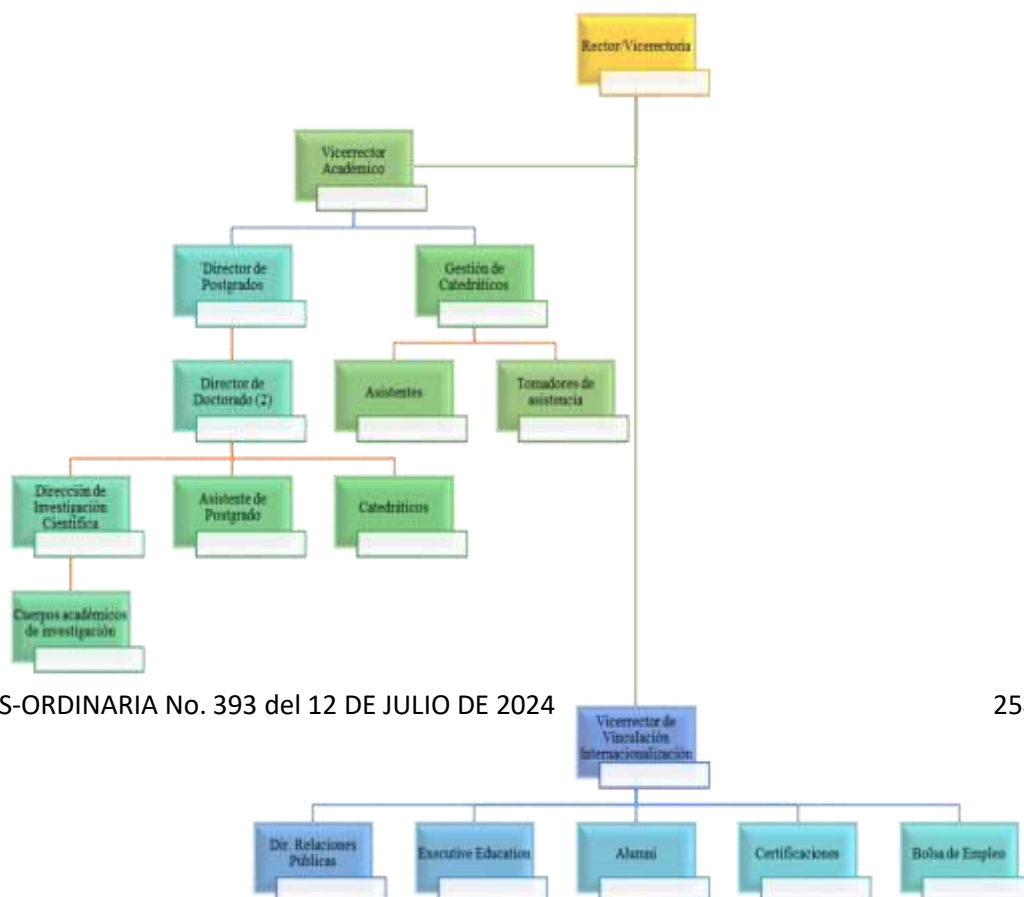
Rector/Vicerrectoría

Vicerrector Académico

Director de Postgrados

Gestión de Catedráticos

Director de Doctorado (2)

Asistentes

Tomadores de asistencia

Dirección de Investigación Científica

Asistente de Postgrado

Catedráticos

Cuerpos académicos de investigación

S-ORDINARIA No. 393 del 12 DE JULIO DE 2024

25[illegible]

Vicerrector de Vinculación Internacionalización

Dir. Relaciones Públicas

Executive Educatio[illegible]

Alumni

Certificaciones

Bolsa de Empleo